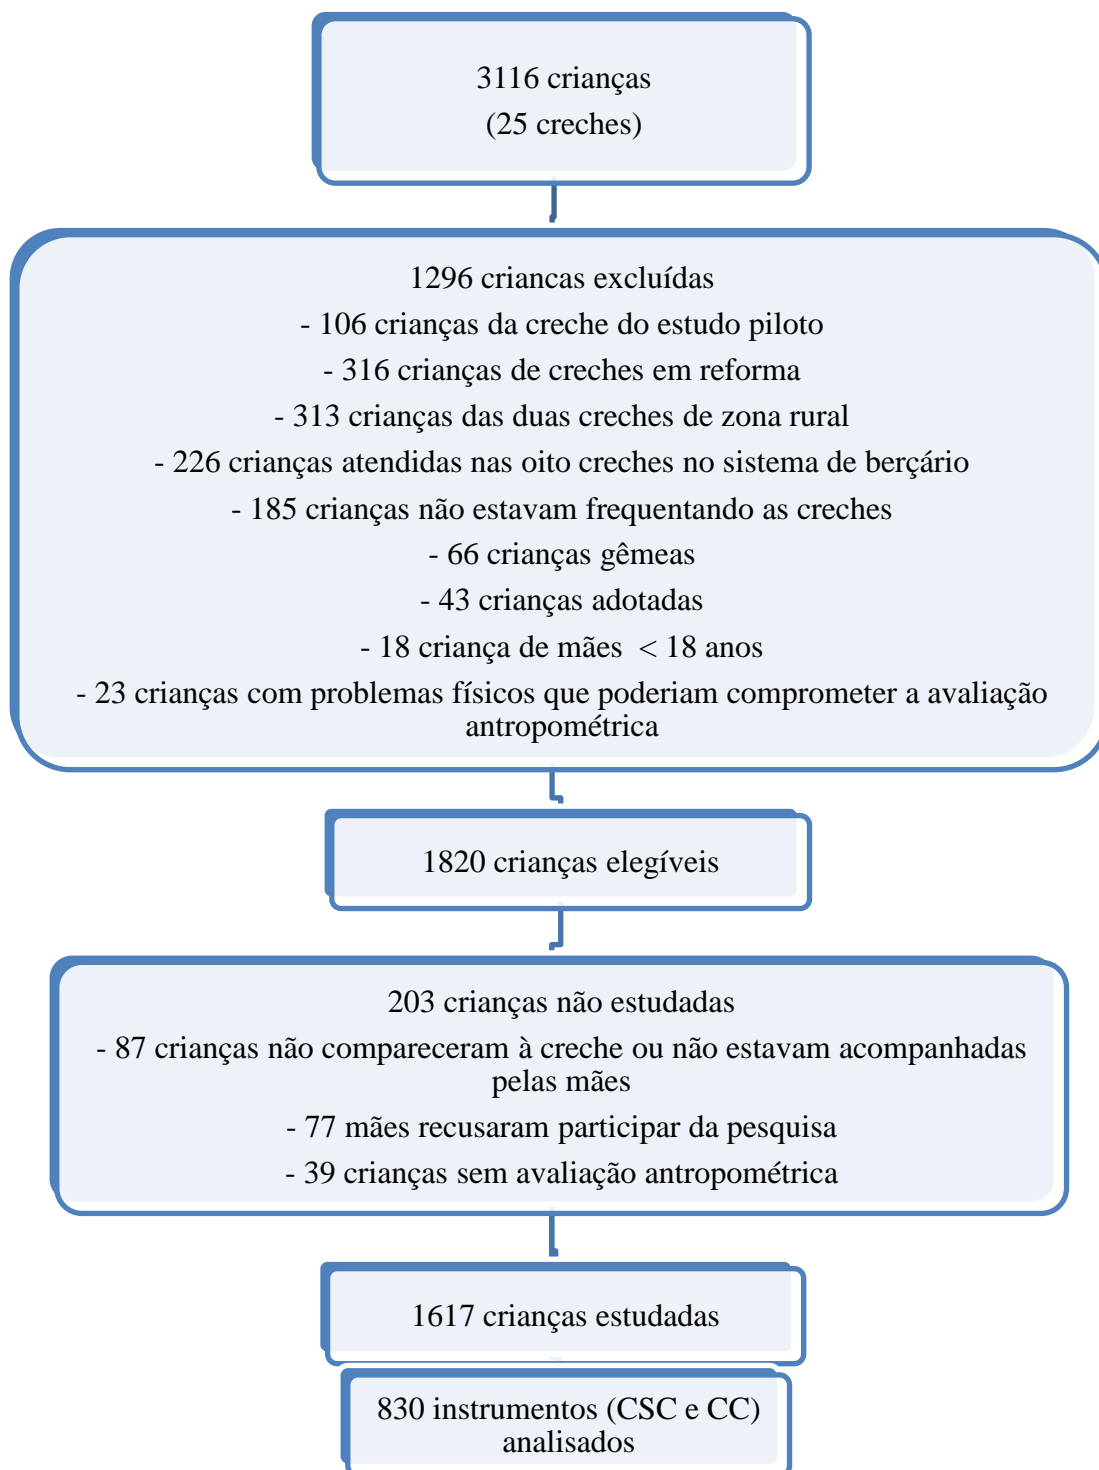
3116 crianças
(25 creches)

1296 criancas excluídas
- 106 crianças da creche do estudo piloto
- 316 crianças de creches em reforma
- 313 crianças das duas creches de zona rural
- 226 crianças atendidas nas oito creches no sistema de berçário
- 185 crianças não estavam frequentando as creches
- 66 crianças gêmeas
- 43 crianças adotadas
- 18 criança de mães $<$ 18 anos
- 23 crianças com problemas físicos que poderiam comprometer a avaliação antropométrica

1820 crianças elegíveis

203 crianças não estudadas
- 87 crianças não compareceram à creche ou não estavam acompanhadas pelas mães
- 77 mães recusaram participar da pesquisa
- 39 crianças sem avaliação antropométrica

1617 crianças estudadas

830 instrumentos (CSC e CC) analisados